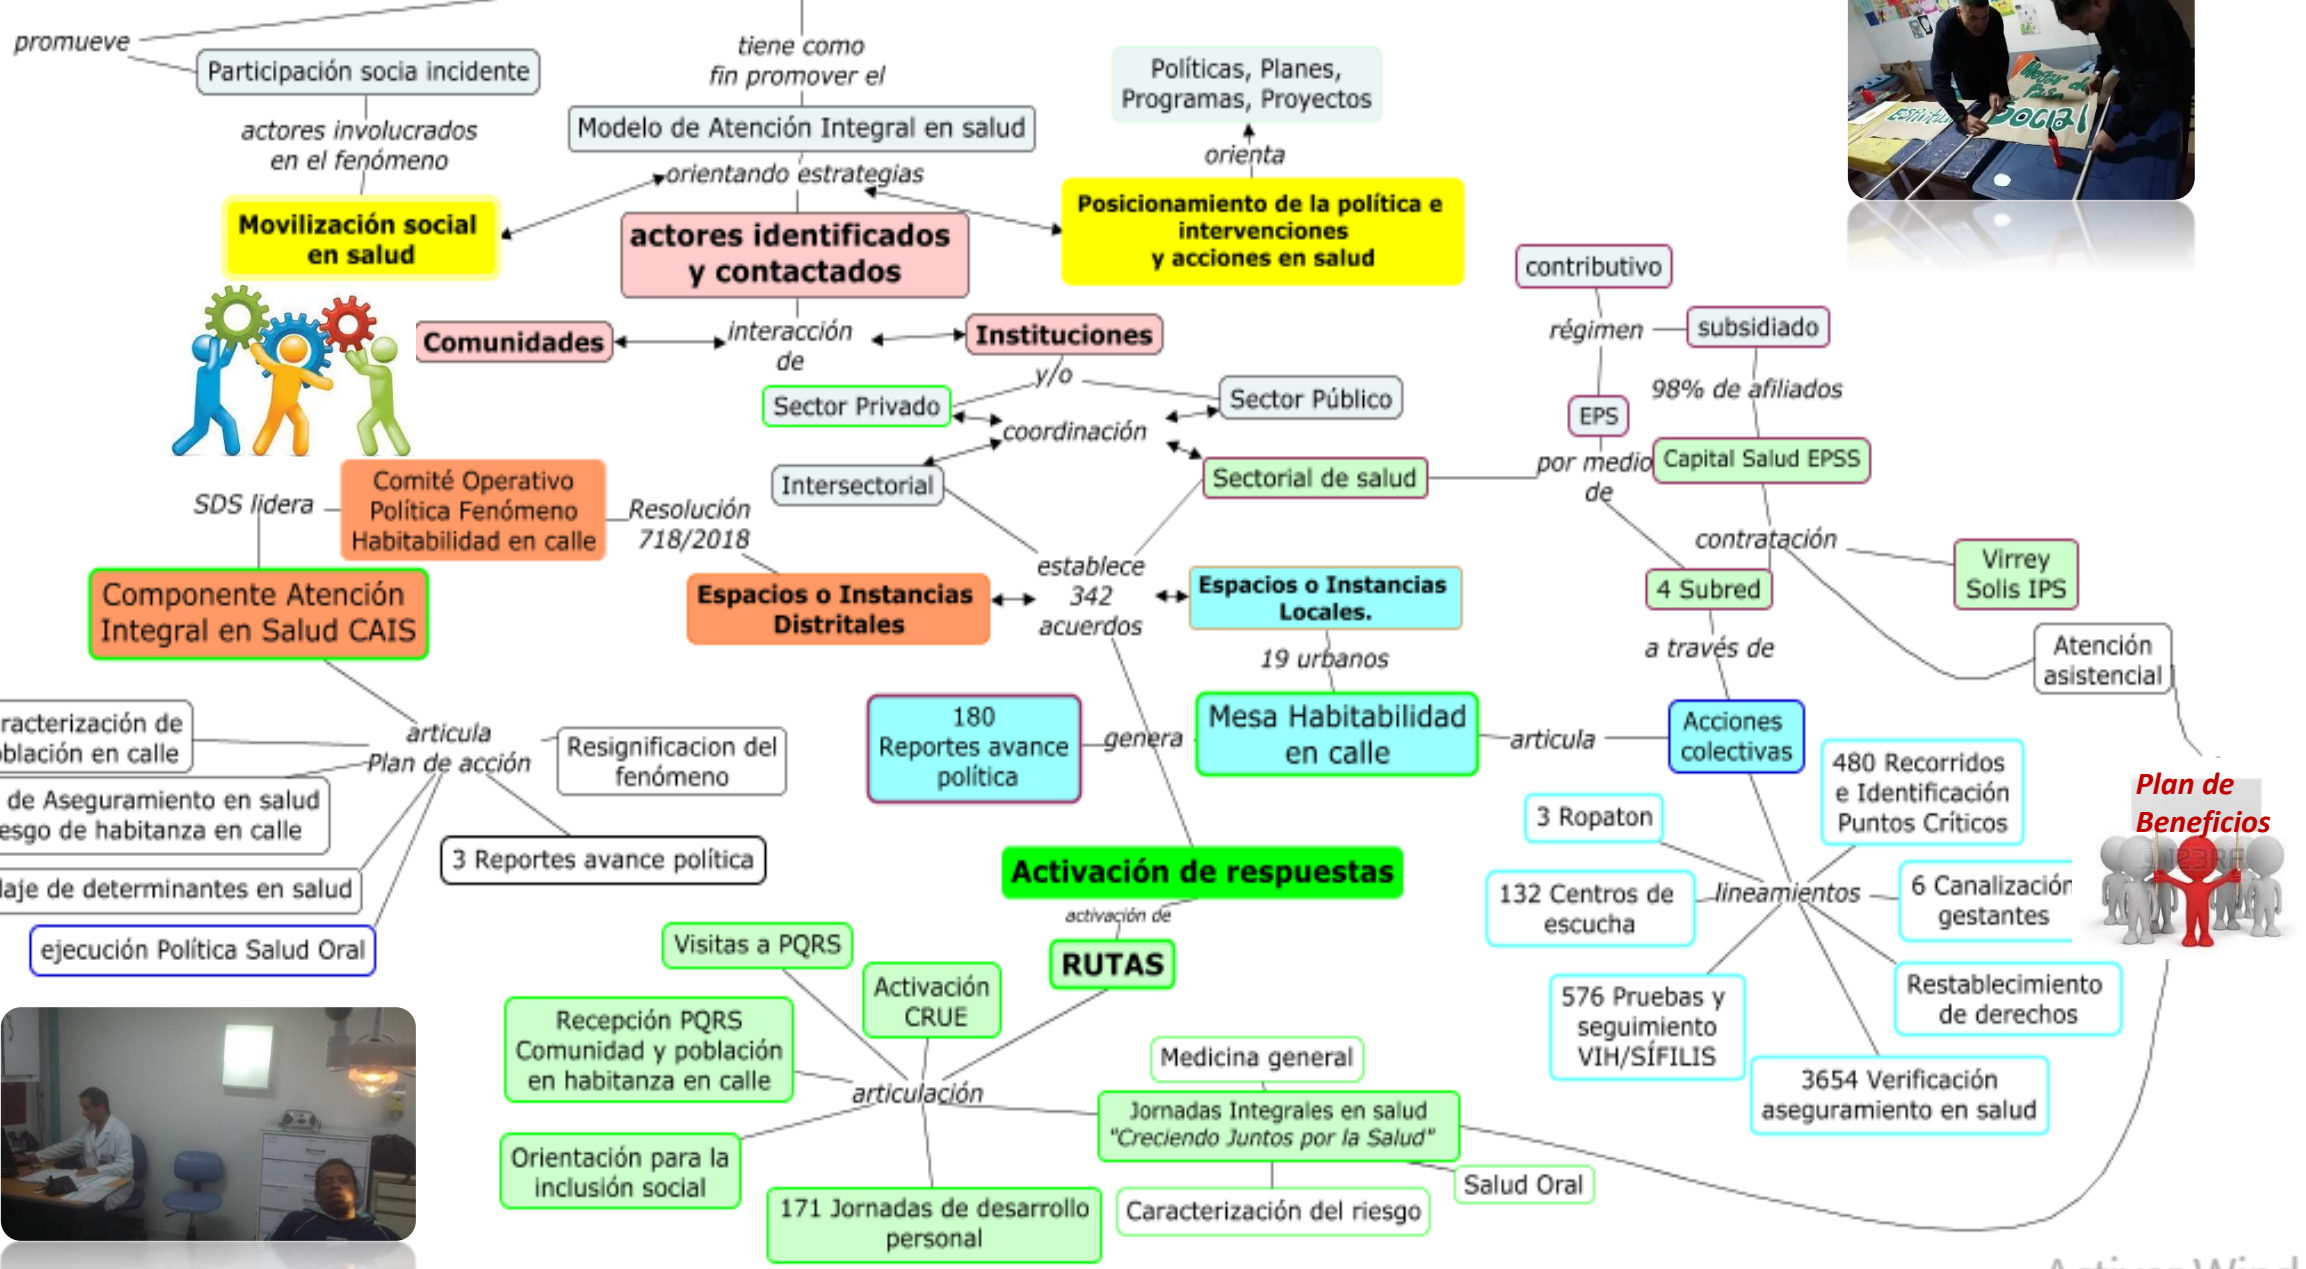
promueve
Participación socia incidente
tiene como fin promover el
Modelo de Atención Integral en salud
Políticas, Planes, Programas, Proyectos
actores involucrados en el fenómeno
orientando estrategias
orienta
Movilización social en salud
actores identificados y contactados
Posicionamiento de la política e intervenciones y acciones en salud
contributivo
régimen
subsidiado
Comunidades
interacción de
Instituciones
y/o
98% de afiliados
Sector Privado
Sector Público
EPS
coordinación
por medio de
Capital Salud EPSS
Intersectorial
Sectorial de salud
SDS lidera
Comité Operativo Política Fenómeno Habitabilidad en calle
Resolución 718/2018
contratación
Virrey Solis IPS
establece 342 acuerdos
Componente Atención Integral en Salud CAIS
Espacios o Instancias Distritales
Espacios o Instancias Locales.
4 Subred
a través de
Atención asistencial
19 urbanos
racterización de blación en calle
articula Plan de acción
Resignificacion del fenómeno
180 Reportes avance política
genera
Mesa Habitabilidad en calle
articula
Acciones colectivas
Plan de Beneficios
de Aseguramiento en salud esgo de habitanza en calle
480 Recorridos e Identificación Puntos Críticos
3 Ropaton
3 Reportes avance política
laje de determinantes en salud
Activación de respuestas
132 Centros de escucha
lineamientos
6 Canalización gestantes
activación de
ejecución Política Salud Oral
Visitas a PQRS
RUTAS
Activación CRUE
Restablecimiento de derechos
576 Pruebas y seguimiento VIH/SÍFILIS
Recepción PQRS Comunidad y población en habitanza en calle
Medicina general
articulación
3654 Verificación aseguramiento en salud
Jornadas Integrales en salud "Creciendo Juntos por la Salud"
Orientación para la inclusión social
Salud Oral
171 Jornadas de desarrollo personal
Caracterización del riesgo